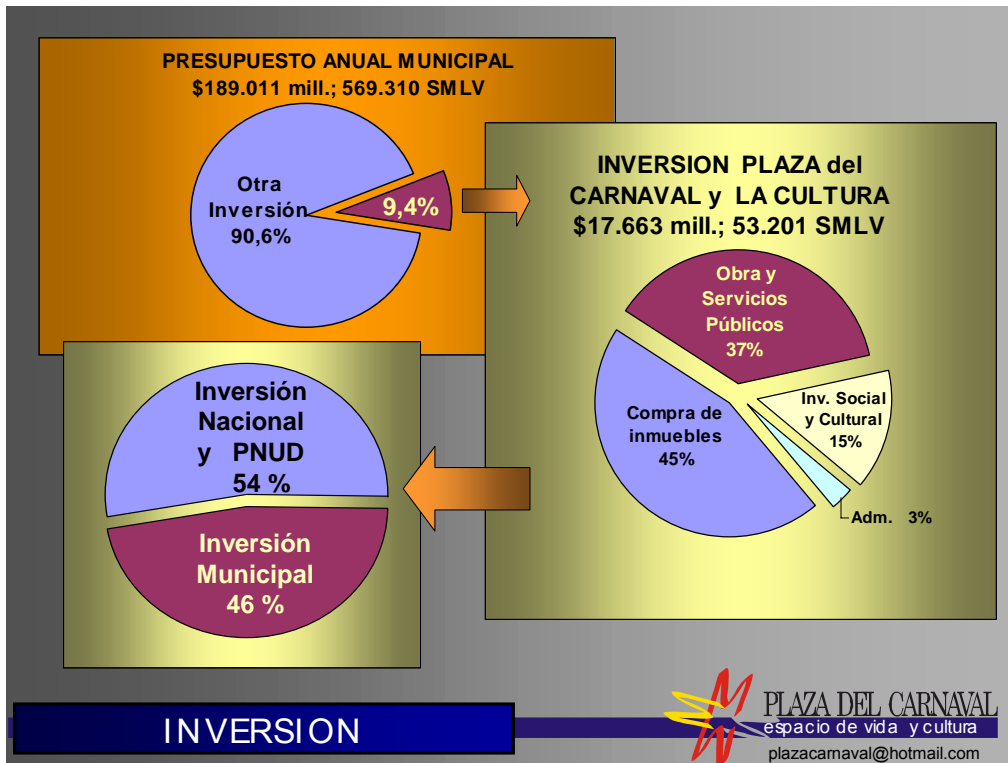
PRESUPUESTO ANUAL MUNICIPAL
$189.011 mill.; 569.310 SMLV

Otra Inversión 90,6%

9,4%

INVERSION PLAZA del CARNAVAL y LA CULTURA
$17.663 mill.; 53.201 SMLV

Obra y Servicios Públicos 37%

Compra de inmuebles 45%

Inv. Social y Cultural 15%

Adm. 3%

Inversión Nacional y PNUD 54 %

Inversión Municipal 46 %

INVERSION

PLAZA DEL CARNAVAL
espacio de vida y cultura
plazacarnaval@hotmail.com